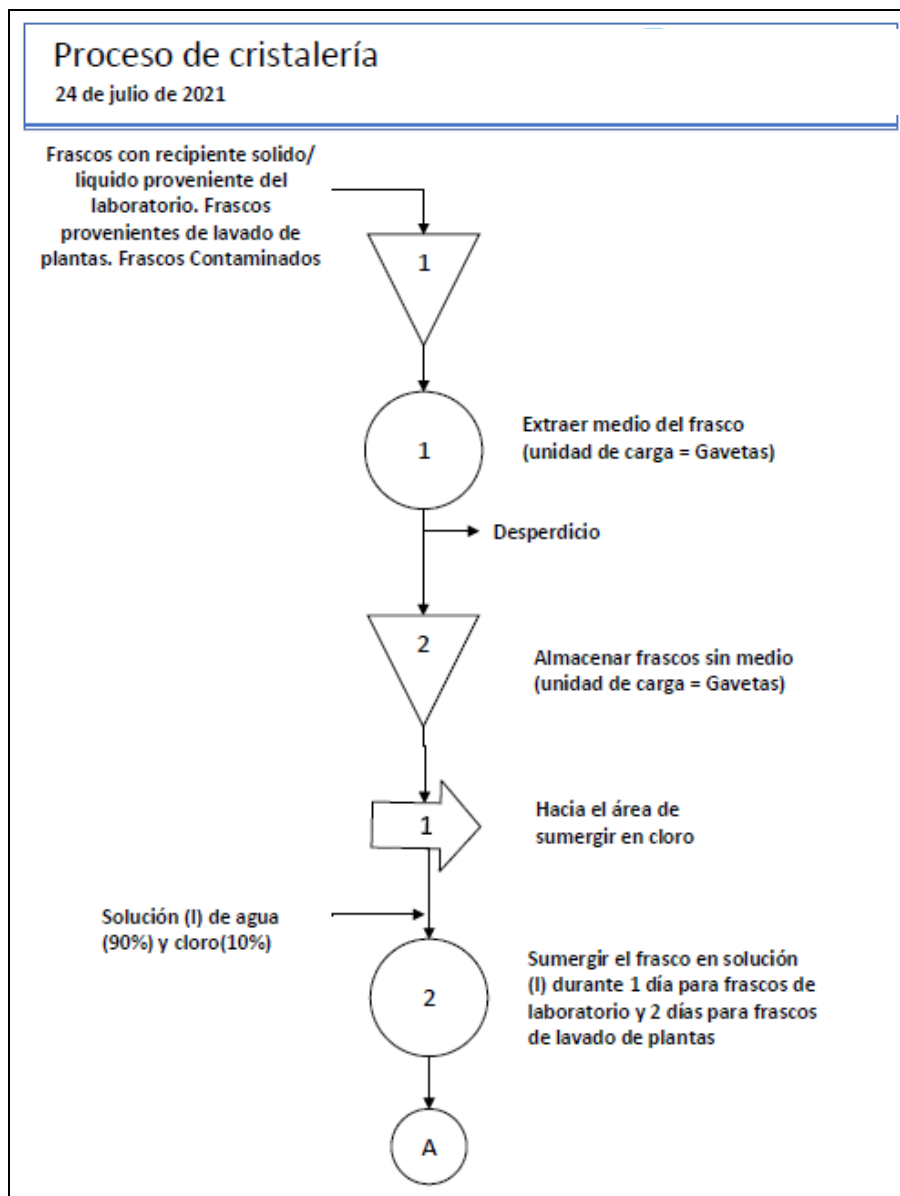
Proceso de cristalería
24 de julio de 2021

Frascos con recipiente solido/ liquido proveniente del laboratorio. Frascos provenientes de lavado de plantas. Frascos Contaminados

1

1

Extraer medio del frasco (unidad de carga = Gavetas)

Desperdicio

2

Almacenar frascos sin medio (unidad de carga = Gavetas)

1

Hacia el área de sumergir en cloro

Solución (l) de agua (90%) y cloro(10%)

2

Sumergir el frasco en solución (l) durante 1 día para frascos de laboratorio y 2 días para frascos de lavado de plantas

A